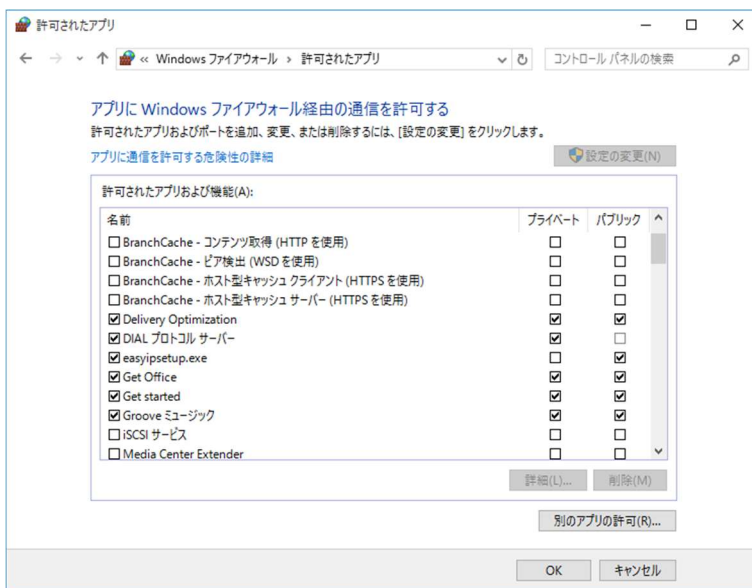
許可されたアプリ

« Windows ファイアウォール › 許可されたアプリ

コントロール パネルの検索

アプリに Windows ファイアウォール経由の通信を許可する

許可されたアプリおよびポートを追加、変更、または削除するには、[設定の変更] をクリックします。

アプリに通信を許可する危険性の詳細

設定の変更(N)

許可されたアプリおよび機能(A):

| 名前 | プライベート | パブリック |
|---|---|---|
| ☐ BranchCache - コンテンツ取得 (HTTP を使用) | ☐ | ☐ |
| ☐ BranchCache - ピア検出 (WSD を使用) | ☐ | ☐ |
| ☐ BranchCache - ホスト型キャッシュ クライアント (HTTPS を使用) | ☐ | ☐ |
| ☐ BranchCache - ホスト型キャッシュ サーバー (HTTPS を使用) | ☐ | ☐ |
| ☑ Delivery Optimization | ☑ | ☑ |
| ☑ DIAL プロトコル サーバー | ☑ | ☐ |
| ☑ easyipsetup.exe | ☐ | ☑ |
| ☑ Get Office | ☑ | ☑ |
| ☑ Get started | ☑ | ☑ |
| ☑ Groove ミュージック | ☑ | ☑ |
| ☐ iSCSI サービス | ☐ | ☐ |
| ☐ Media Center Extender | ☐ | ☐ |

詳細(L)... 削除(M)

別のアプリの許可(R)...

OK キャンセル